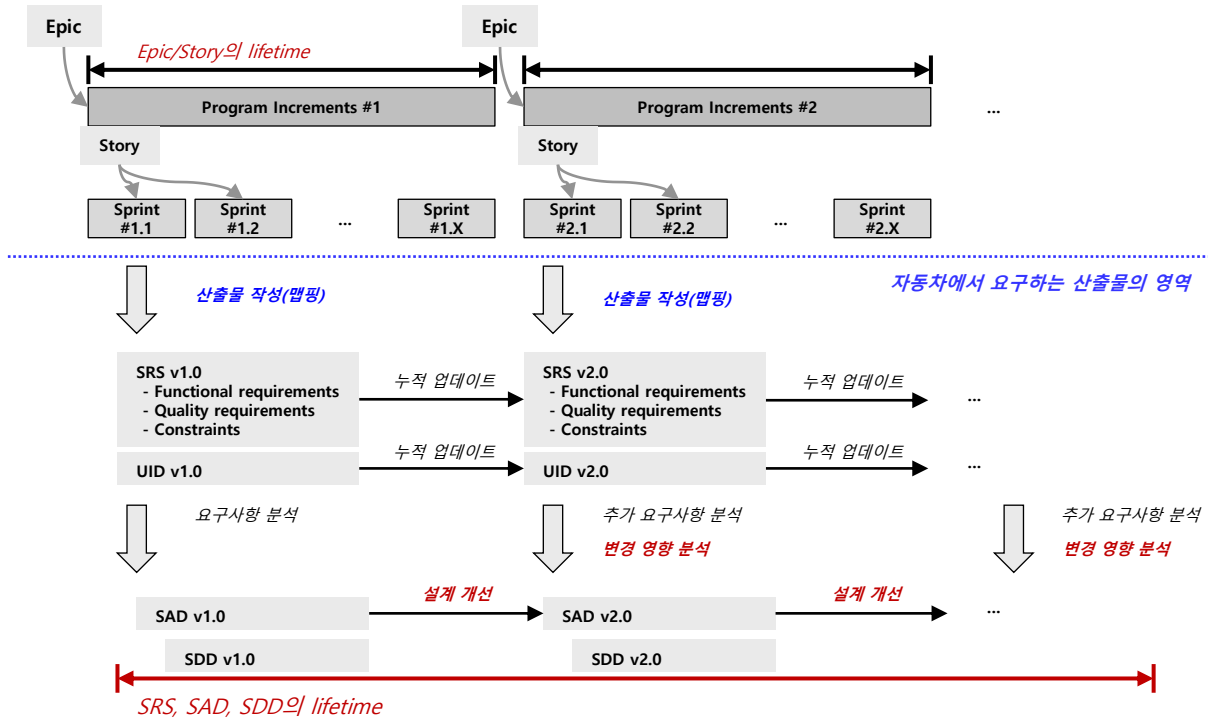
Epic

Epic/Story의 lifetime

Epic

Program Increments #1

Program Increments #2

...

Story

Story

Sprint #1.1

Sprint #1.2

...

Sprint #1.X

Sprint #2.1

Sprint #2.2

...

Sprint #2.X

산출물 작성(맵핑)

산출물 작성(맵핑)

자동차에서 요구하는 산출물의 영역

SRS v1.0
- Functional requirements
- Quality requirements
- Constraints

누적 업데이트

SRS v2.0
- Functional requirements
- Quality requirements
- Constraints

누적 업데이트

...

UID v1.0

누적 업데이트

UID v2.0

누적 업데이트

...

요구사항 분석

추가 요구사항 분석

변경 영향 분석

추가 요구사항 분석

변경 영향 분석

SAD v1.0

설계 개선

SAD v2.0

설계 개선

...

SDD v1.0

SDD v2.0

SRS, SAD, SDD의 lifetime